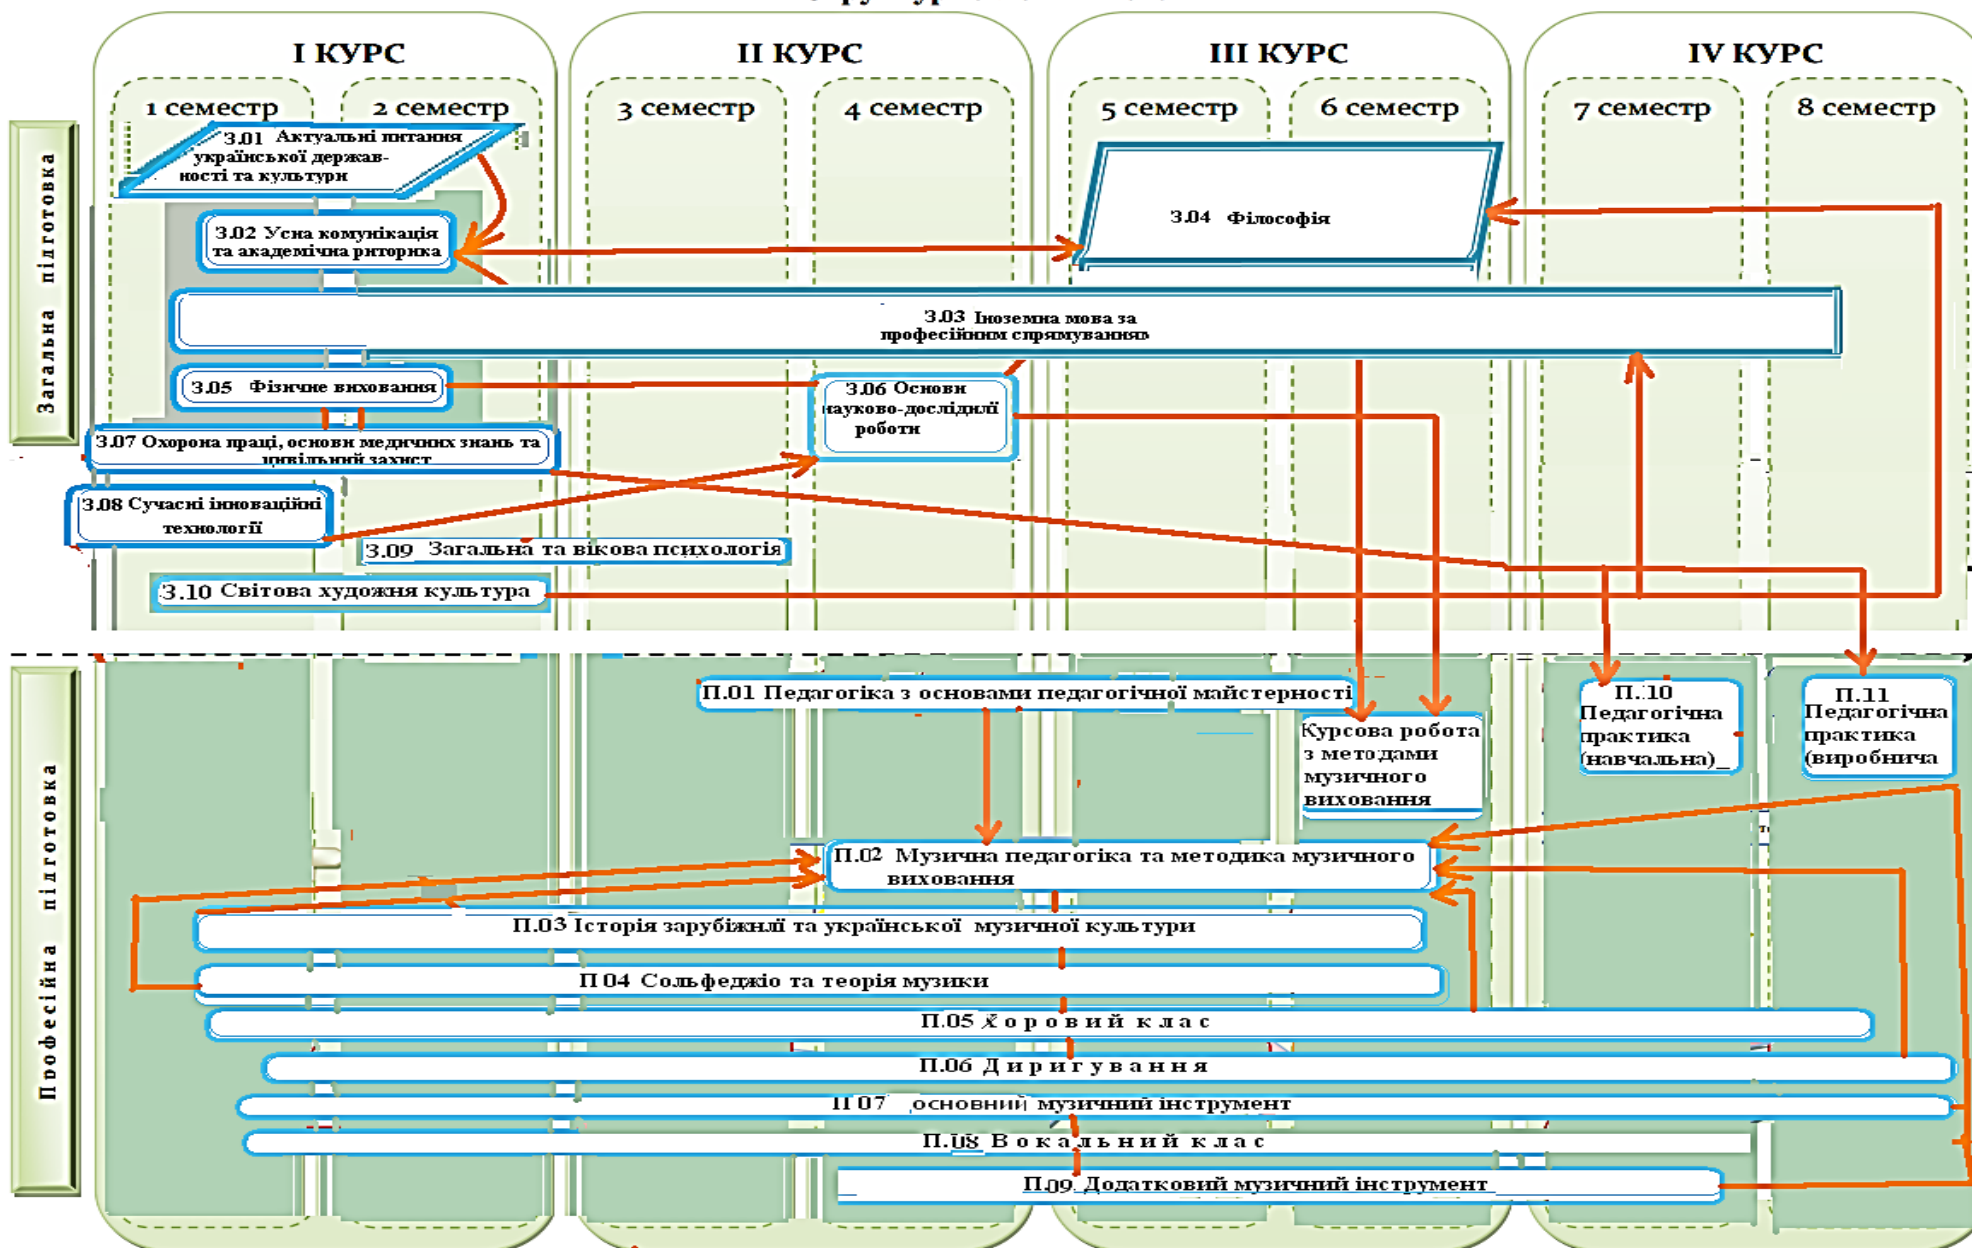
I КУРС
1 семестр
2 семестр
II КУРС
3 семестр
4 семестр
III КУРС
5 семестр
6 семестр
IV КУРС
7 семестр
8 семестр

Загальна підготовка

З.01 Актуальні питання української державності та культури
З.02 Усна комунікація та академічна риторика
З.04 Філософія
З.03 Іноземна мова за професійним спрямуванням
З.05 Фізичне виховання
З.06 Основи науково-дослідної роботи
З.07 Охорона праці, основи медичних знань та цивільний захист
З.08 Сучасні інноваційні технології
З.09 Загальна та вікова психологія
З.10 Світова художня культура

Професійна підготовка

П.01 Педагогіка з основами педагогічної майстерності
Курсова робота з методами музичного виховання
П.10 Педагогічна практика (навчальна)
П.11 Педагогічна практика (виробнича
П.02 Музична педагогіка та методика музичного виховання
П.03 Історія зарубіжної та української музичної культури
П.04 Сольфеджіо та теорія музики
П.05 Хоровий клас
П.06 Диригування
П.07 основний музичний інструмент
П.08 Вокальний клас
П.09 Додатковий музичний інструмент